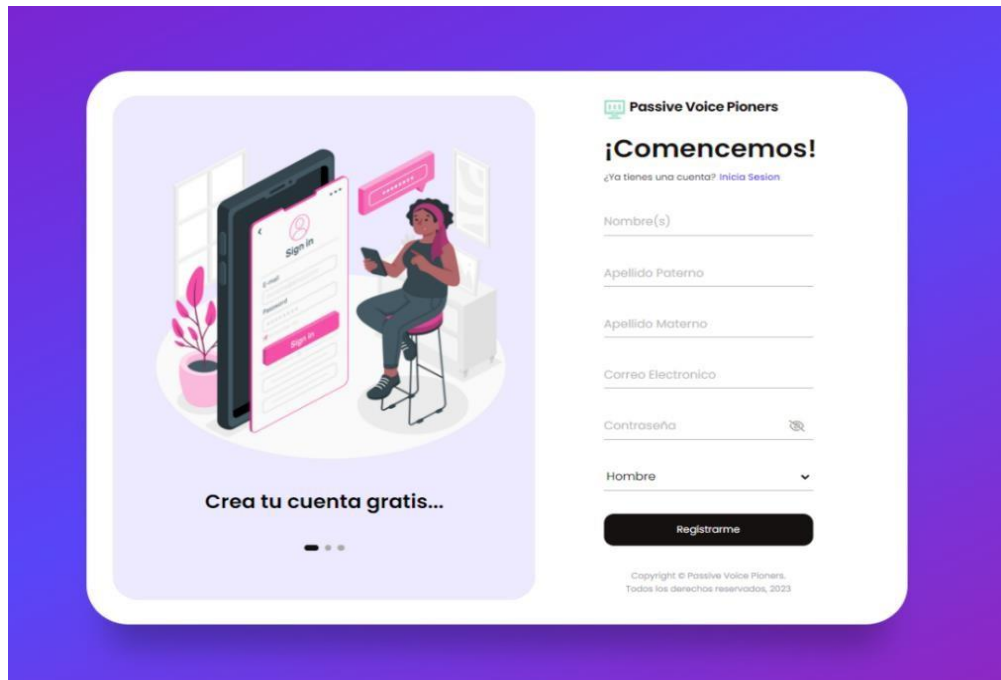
Sign in

E-mail

Password

Sign in

Crea tu cuenta gratis...

Passive Voice Pioners

¡Comencemos!

¿Ya tienes una cuenta? Inicia Sesion

Nombre(s)

Apellido Paterno

Apellido Materno

Correo Electronico

Contraseña

Hombre

Registrarme

Copyright © Passive Voice Pioners.
Todos los derechos reservados, 2023